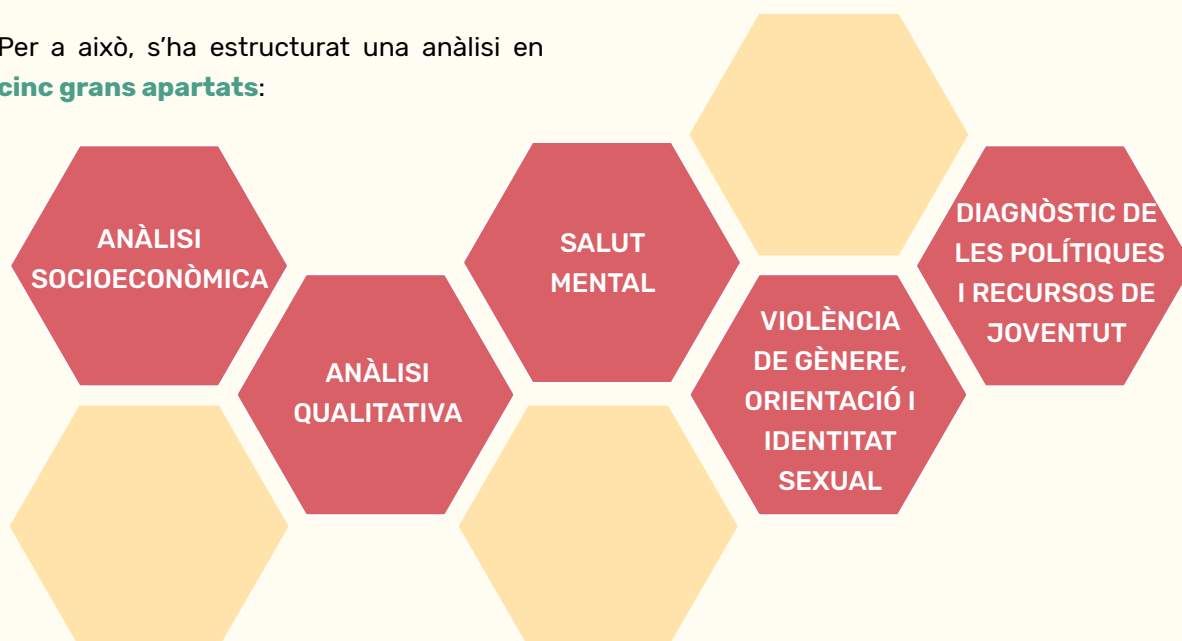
Per a això, s'ha estructurat una anàlisi en **cinc grans apartats**:

ANÀLISI SOCIOECONÒMICA

ANÀLISI QUALITATIVA

SALUT MENTAL

VIOLÈNCIA DE GÈNERE, ORIENTACIÓ I IDENTITAT SEXUAL

DIAGNÒSTIC DE LES POLÍTIQUES I RECURSOS DE JOVENTUT